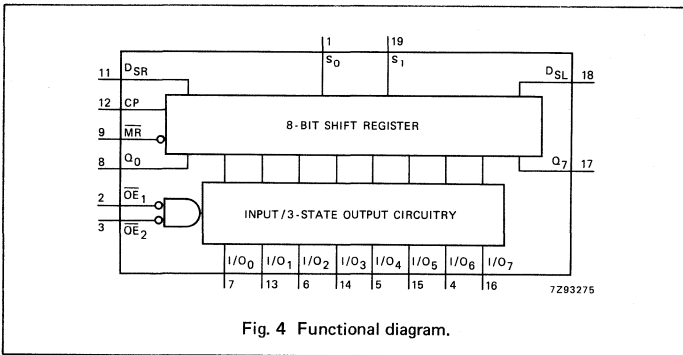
1

19

$S_0$

$S_1$

11 $D_{SR}$

$D_{SL}$ 18

12 CP

9 $\overline{MR}$

8-BIT SHIFT REGISTER

8 $Q_0$

$Q_7$ 17

2 $\overline{OE}_1$

3 $\overline{OE}_2$

INPUT/3-STATE OUTPUT CIRCUITRY

$I/O_0$ $I/O_1$ $I/O_2$ $I/O_3$ $I/O_4$ $I/O_5$ $I/O_6$ $I/O_7$

7 13 6 14 5 15 4 16

7Z93275

Fig. 4 Functional diagram.